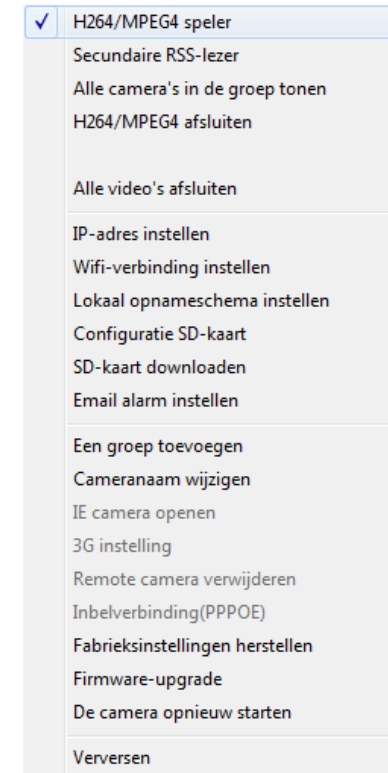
✓ H264/MPEG4 speler
Secundaire RSS-lezer
Alle camera's in de groep tonen
H264/MPEG4 afsluiten

Alle video's afsluiten

IP-adres instellen
Wifi-verbinding instellen
Lokaal opnameschema instellen
Configuratie SD-kaart
SD-kaart downloaden
Email alarm instellen

Een groep toevoegen
Cameranaam wijzigen
IE camera openen
3G instelling
Remote camera verwijderen
Inbelverbinding(PPPOE)
Fabrieksinstellingen herstellen
Firmware-upgrade
De camera opnieuw starten

Verversen